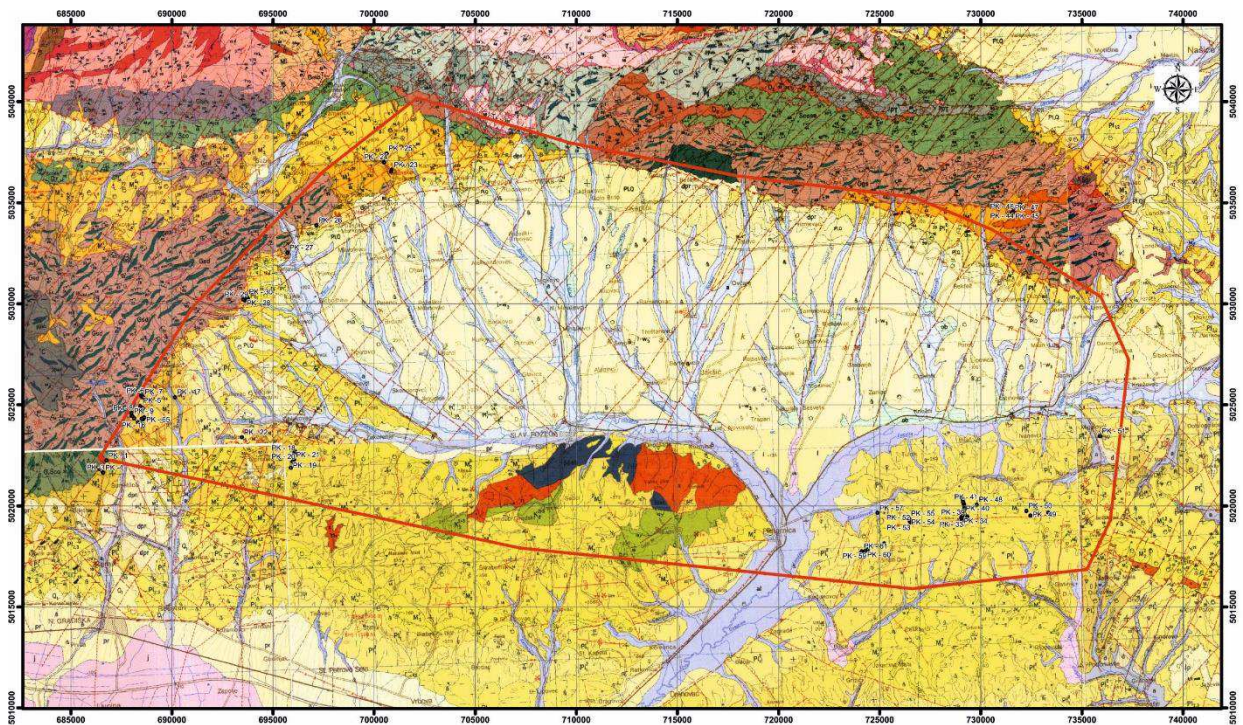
685000 690000 695000 700000 705000 710000 715000 720000 725000 730000 735000 740000

5040000
5035000
5030000
5025000
5020000
5015000
5010000

5040000
5035000
5030000
5025000
5020000
5015000
5010000

685000 690000 695000 700000 705000 710000 715000 720000 725000 730000 735000 740000

PK - 24
PK - 22
PK - 23
PK - 26
PK - 27
PK - 25
PK - 28
PK - 7
PK - 17
PK - 6
PK - 9
PK - 8
PK - 1
PK - 18
PK - 20
PK - 21
PK - 19
PK - 61
PK - 57
PK - 52
PK - 53
PK - 55
PK - 54
PK - 41
PK - 48
PK - 40
PK - 39
PK - 34
PK - 50
PK - 49
PK - 59
PK - 60
PK - 37
PK - 43
PK - 44
PK - 45

SLAV. POŽEGA
N. GRADIŠKA
Našice
Zapolje
Orljavac
Pleternica
Velika
Kutjevo
Čaglin
Šibokovac
Sl. Pletrova Selo